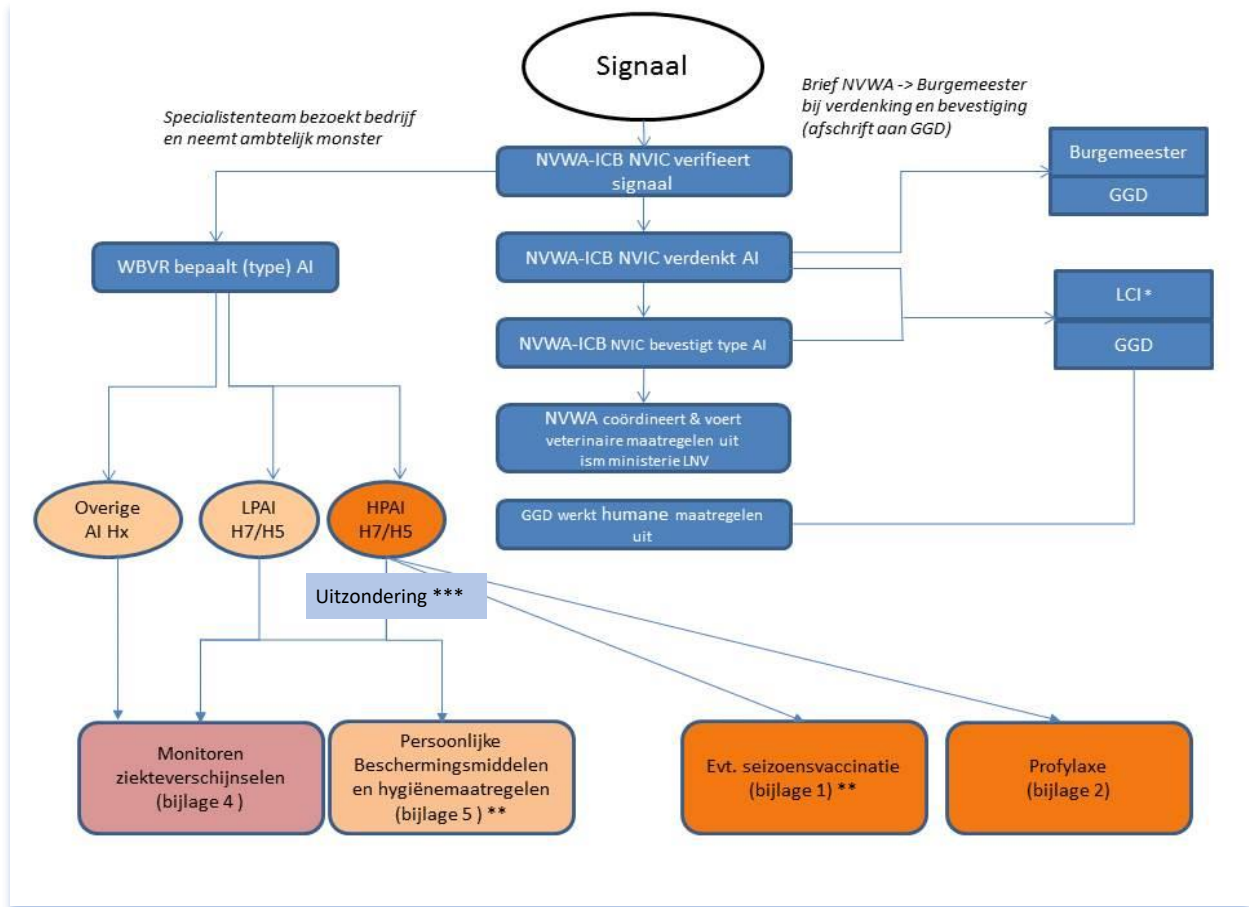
Signaal

Specialistenteam bezoekt bedrijf en neemt ambtelijk monster

Brief NVWA -> Burgemeester bij verdenking en bevestiging (afschrift aan GGD)

NVWA-ICB NVIC verifieert signaal

Burgemeester

GGD

WBVR bepaalt (type) AI

NVWA-ICB NVIC verdenkt AI

LCI *

NVWA-ICB NVIC bevestigt type AI

GGD

NVWA coördineert & voert veterinaire maatregelen uit ism ministerie LNV

Overige AI Hx

LPAI H7/H5

HPAI H7/H5

GGD werkt humane maatregelen uit

Uitzondering ***

Monitoren ziekteverschijnselen (bijlage 4 )

Persoonlijke Beschermingsmiddelen en hygiënemaatregelen (bijlage 5 ) **

Evt. seizoensvaccinatie (bijlage 1) **

Profylaxe (bijlage 2)